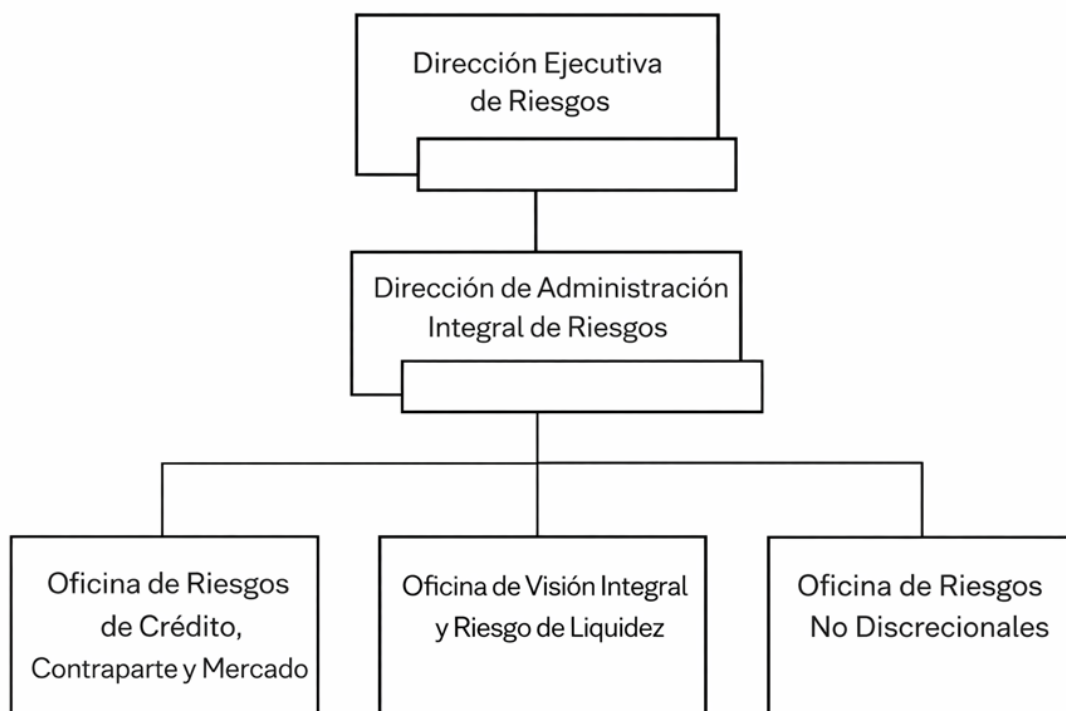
Dirección Ejecutiva de Riesgos

Dirección de Administración Integral de Riesgos

Oficina de Riesgos de Crédito, Contraparte y Mercado

Oficina de Visión Integral y Riesgo de Liquidez

Oficina de Riesgos No Discrecionales